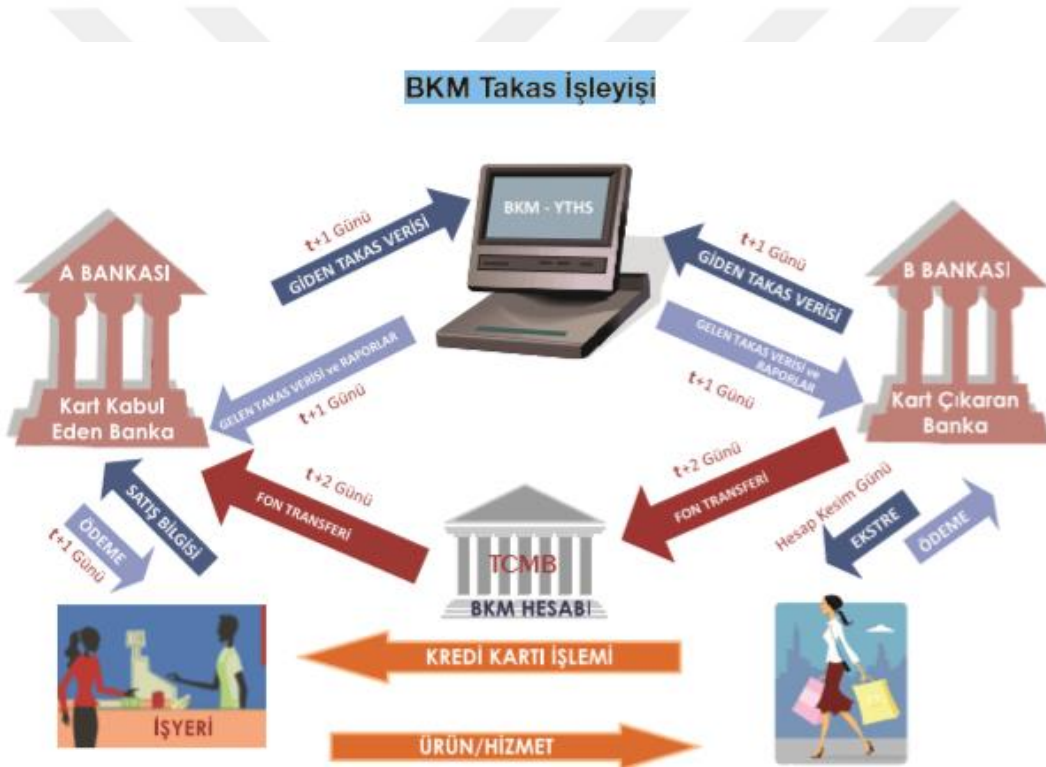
BKM Takas İşleyişi

BKM - YTHS

t+1 Günü
GİDEN TAKAS VERİSİ

t+1 Günü
GİDEN TAKAS VERİSİ

A BANKASI

Kart Kabul Eden Banka

B BANKASI

Kart Çıkaran Banka

GELEN TAKAS VERİSİ ve RAPORLAR
t+1 Günü

GELEN TAKAS VERİSİ ve RAPORLAR
t+1 Günü

t+2 Günü
FON TRANSFERİ

t+2 Günü
FON TRANSFERİ

SATIŞ BİLGİSİ
ÖDEME
t+1 Günü

Hesap Kesim Günü
EKSTRE
ÖDEME

TCMB
BKM HESABI

İŞYERİ

KREDİ KARTI İŞLEMİ

ÜRÜN/HİZMET